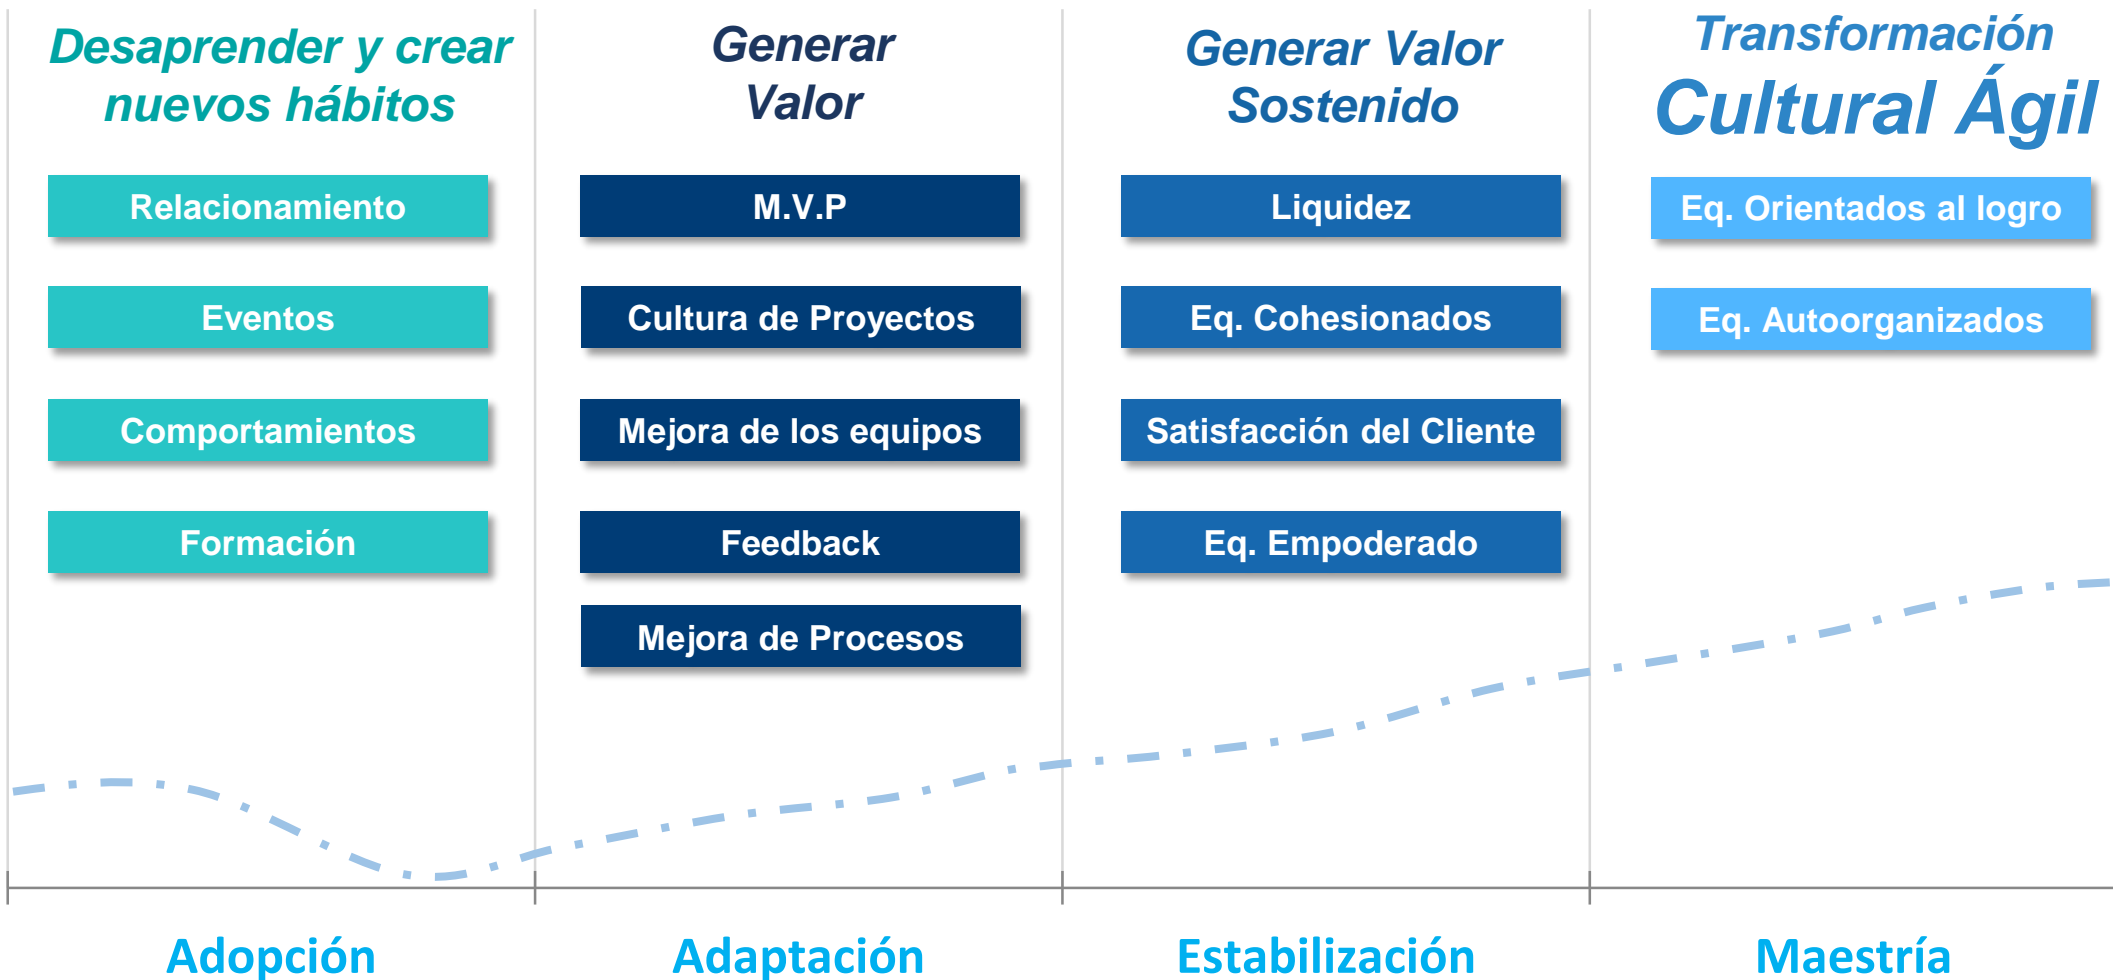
Desaprender y crear nuevos hábitos

Relacionamiento

Eventos

Comportamientos

Formación

Generar Valor

M.V.P

Cultura de Proyectos

Mejora de los equipos

Feedback

Mejora de Procesos

Generar Valor Sostenido

Liquidez

Eq. Cohesionados

Satisfacción del Cliente

Eq. Empoderado

Transformación Cultural Ágil

Eq. Orientados al logro

Eq. Autoorganizados

Adopción

Adaptación

Estabilización

Maestría